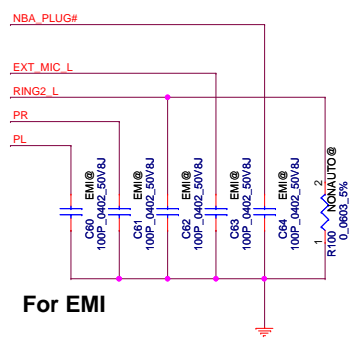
NBA_PLUG#

EXT_MIC_L

RING2_L

PR

PL

C60 EMI@ 100P_0402_50V8J

C61 EMI@ 100P_0402_50V8J

C62 EMI@ 100P_0402_50V8J

C63 EMI@ 100P_0402_50V8J

C64 EMI@ 100P_0402_50V8J

R100 NONAUTO@ 0_0603_5%

2

1

For EMI